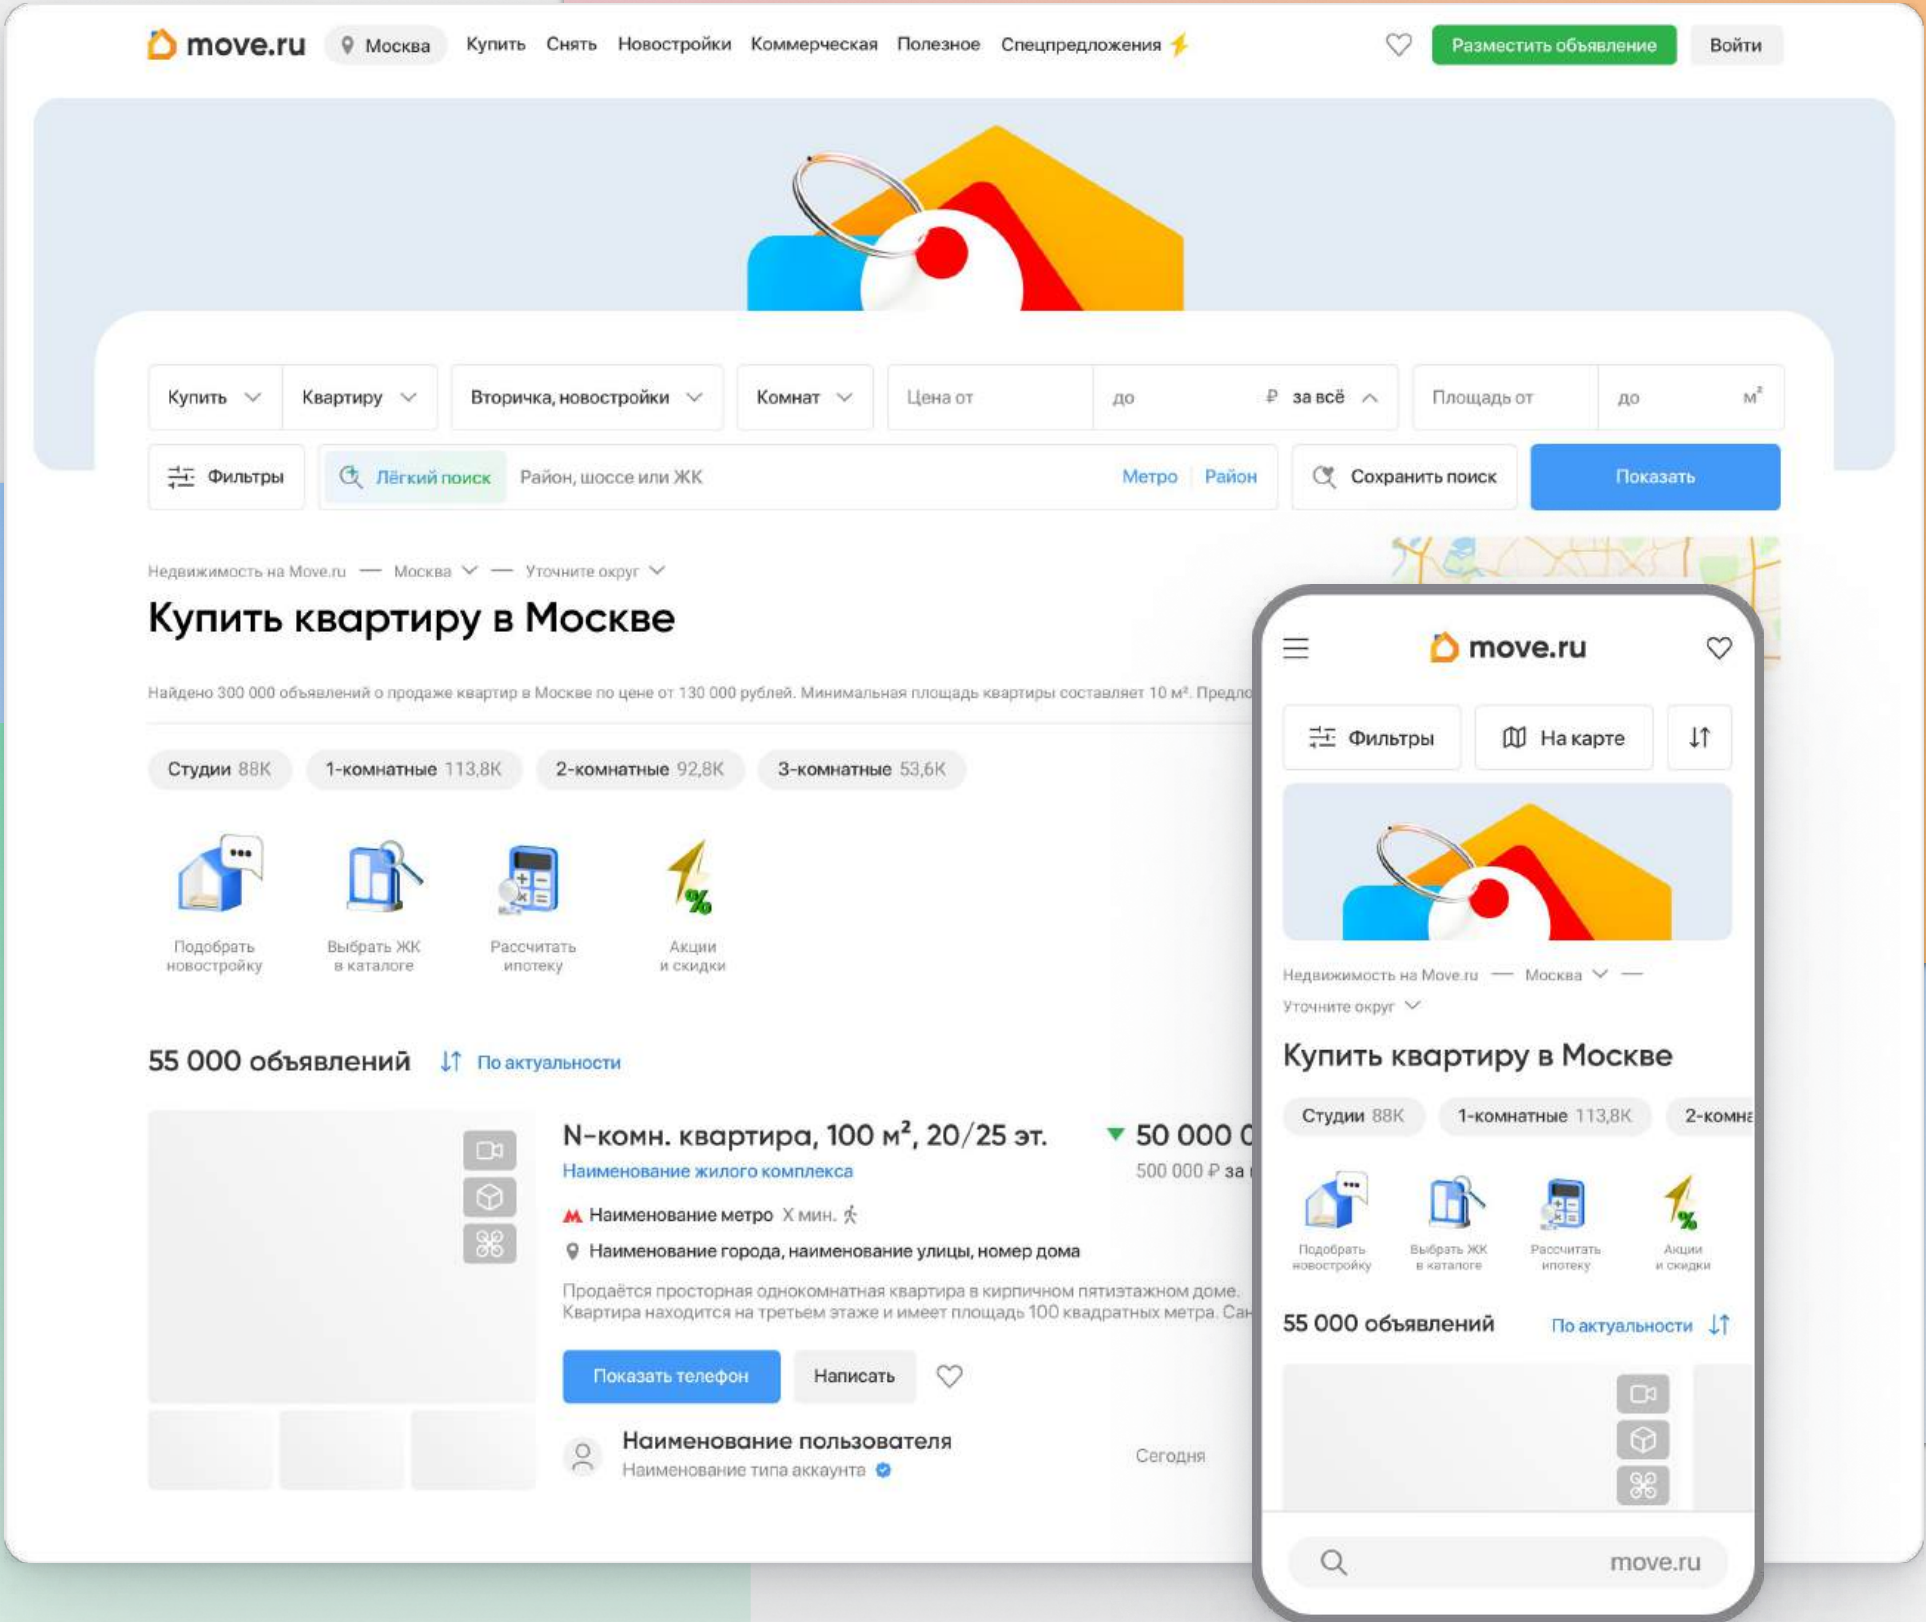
move.ru Москва Купить Снять Новостройки Коммерческая Полезное Спецпредложения Разместить объявление Войти

Купить Квартиру Вторичка, новостройки Комнат Цена от до ₽ за всё Площадь от до м²

Фильтры Лёгкий поиск Район, шоссе или ЖК Метро Район Сохранить поиск Показать

Недвижимость на Move.ru — Москва — Уточните округ

Купить квартиру в Москве

Найдено 300 000 объявлений о продаже квартир в Москве по цене от 130 000 рублей. Минимальная площадь квартиры составляет 10 м². Предло

Студии 88К 1-комнатные 113,8К 2-комнатные 92,8К 3-комнатные 53,6К

Подобрать новостройку Выбрать ЖК в каталоге Рассчитать ипотеку Акции и скидки

55 000 объявлений По актуальности

N-комн. квартира, 100 м², 20/25 эт.
50 000 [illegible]
500 000 ₽ за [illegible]
Наименование жилого комплекса
Наименование метро X мин.
Наименование города, наименование улицы, номер дома
Продаётся просторная однокомнатная квартира в кирпичном пятиэтажном доме. Квартира находится на третьем этаже и имеет площадь 100 квадратных метра. Са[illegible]
Показать телефон Написать
Наименование пользователя
Наименование типа аккаунта
Сегодня

move.ru
Фильтры На карте
Недвижимость на Move.ru — Москва — Уточните округ
Купить квартиру в Москве
Студии 88К 1-комнатные 113,8К 2-комна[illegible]
Подобрать новостройку Выбрать ЖК в каталоге Рассчитать ипотеку Акции и скидки
55 000 объявлений По актуальности
move.ru